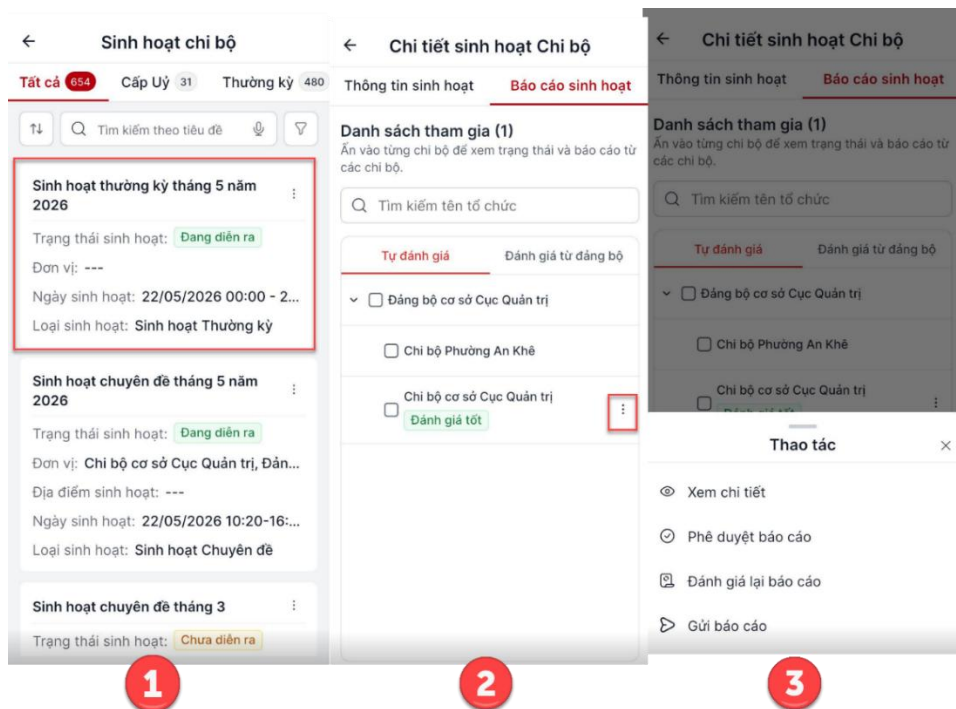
Sinh hoạt chi bộ

Tất cả 654 Cấp Uỷ 31 Thường kỳ 480

Tìm kiếm theo tiêu đề

Sinh hoạt thường kỳ tháng 5 năm 2026

Trạng thái sinh hoạt: Đang diễn ra

Đơn vị: ---

Ngày sinh hoạt: 22/05/2026 00:00 - 2...

Loại sinh hoạt: Sinh hoạt Thường kỳ

Sinh hoạt chuyên đề tháng 5 năm 2026

Trạng thái sinh hoạt: Đang diễn ra

Đơn vị: Chi bộ cơ sở Cục Quản trị, Đản...

Địa điểm sinh hoạt: ---

Ngày sinh hoạt: 22/05/2026 10:20-16:...

Loại sinh hoạt: Sinh hoạt Chuyên đề

Sinh hoạt chuyên đề tháng 3

Trạng thái sinh hoạt: Chưa diễn ra

1

Chi tiết sinh hoạt Chi bộ

Thông tin sinh hoạt Báo cáo sinh hoạt

Danh sách tham gia (1)

Ấn vào từng chi bộ để xem trạng thái và báo cáo từ các chi bộ.

Tìm kiếm tên tổ chức

Tự đánh giá Đánh giá từ đảng bộ

Đảng bộ cơ sở Cục Quản trị

Chi bộ Phường An Khê

Chi bộ cơ sở Cục Quản trị

Đánh giá tốt

2

Chi tiết sinh hoạt Chi bộ

Thông tin sinh hoạt Báo cáo sinh hoạt

Danh sách tham gia (1)

Ấn vào từng chi bộ để xem trạng thái và báo cáo từ các chi bộ.

Tìm kiếm tên tổ chức

Tự đánh giá Đánh giá từ đảng bộ

Đảng bộ cơ sở Cục Quản trị

Chi bộ Phường An Khê

Chi bộ cơ sở Cục Quản trị

Thao tác

Xem chi tiết

Phê duyệt báo cáo

Đánh giá lại báo cáo

Gửi báo cáo

3